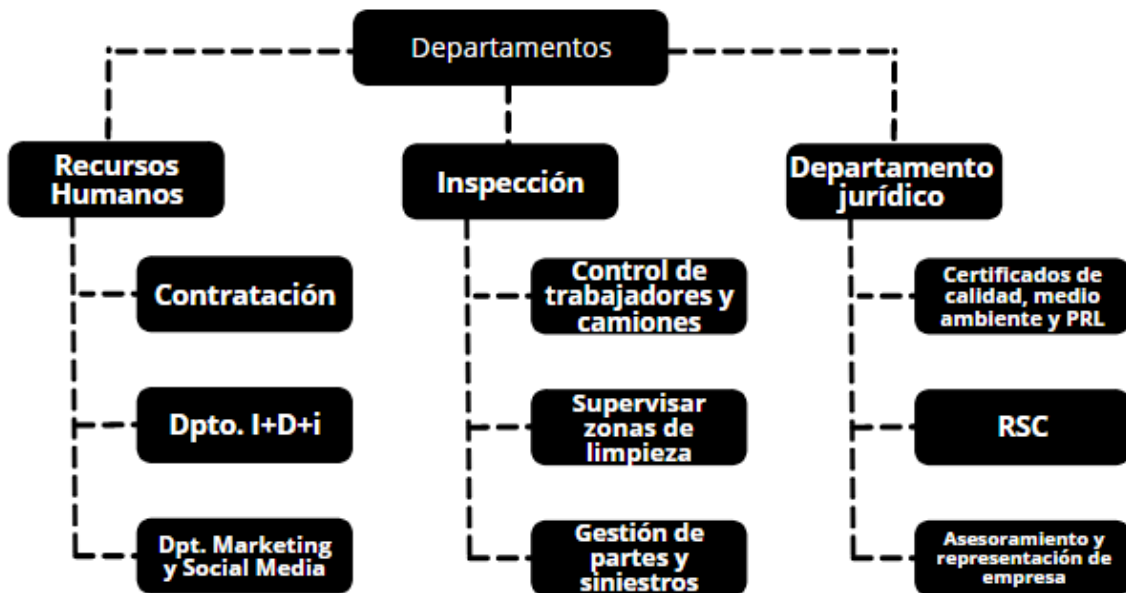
Departamentos

Recursos Humanos

Contratación

Dpto. I+D+i

Dpt. Marketing y Social Media

Inspección

Control de trabajadores y camiones

Supervisar zonas de limpieza

Gestión de partes y siniestros

Departamento jurídico

Certificados de calidad, medio ambiente y PRL

RSC

Asesoramiento y representación de empresa